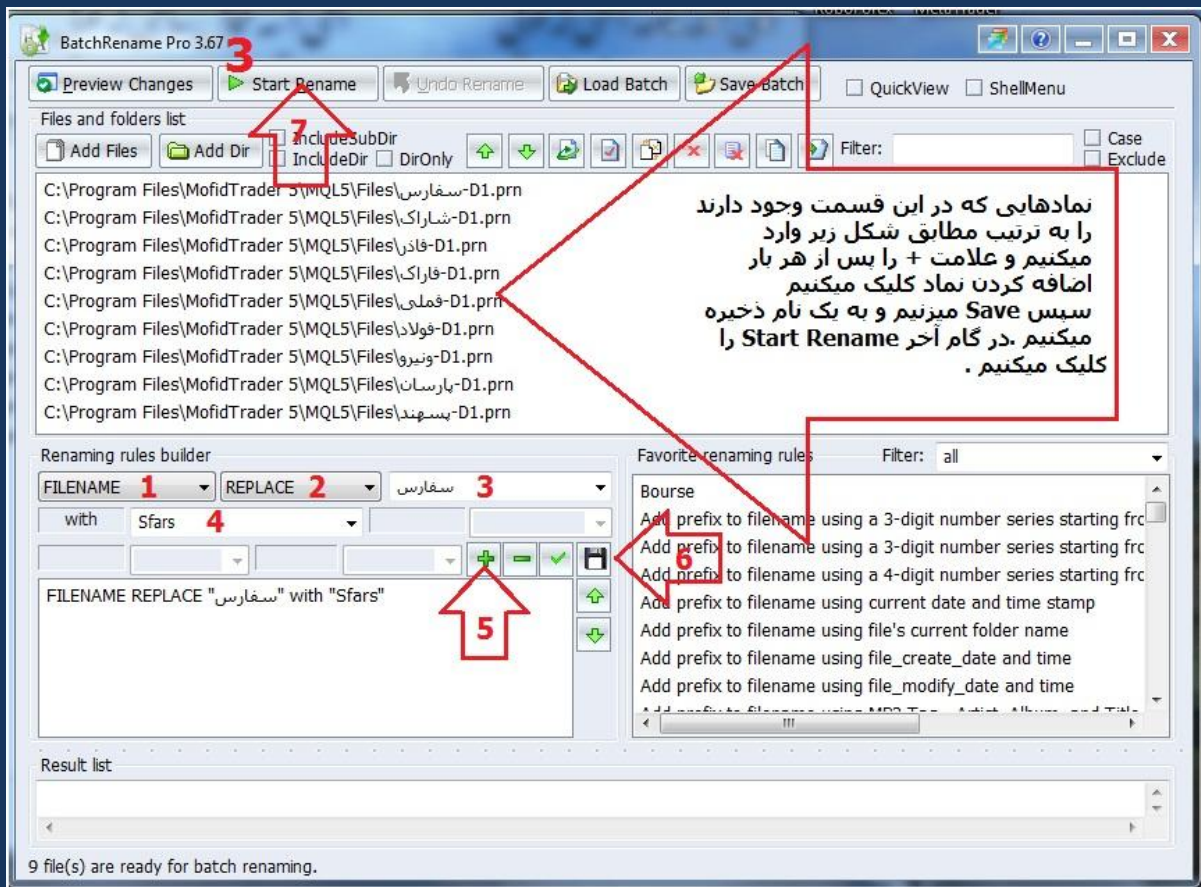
BatchRename Pro 3.67 3

Preview Changes | Start Rename | Undo Rename | Load Batch | Save Batch | QuickView | ShellMenu

7

Files and folders list

Add Files | Add Dir | IncludeSubDir | IncludeDir | DirOnly | Filter: | Case | Exclude

C:\Program Files\MofidTrader 5\MQL5\Files\سفارس-D1.prn
C:\Program Files\MofidTrader 5\MQL5\Files\شاراک-D1.prn
C:\Program Files\MofidTrader 5\MQL5\Files\فاذر-D1.prn
C:\Program Files\MofidTrader 5\MQL5\Files\فاراک-D1.prn
C:\Program Files\MofidTrader 5\MQL5\Files\فملی-D1.prn
C:\Program Files\MofidTrader 5\MQL5\Files\فولاد-D1.prn
C:\Program Files\MofidTrader 5\MQL5\Files\ونیرو-D1.prn
C:\Program Files\MofidTrader 5\MQL5\Files\پارسان-D1.prn
C:\Program Files\MofidTrader 5\MQL5\Files\پسهند-D1.prn

نمادهایی که در این قسمت وجود دارند را به ترتیب مطابق شکل زیر وارد میکنیم و علامت + را پس از هر بار اضافه کردن نماد کلیک میکنیم سپس Save میزنیم و به یک نام ذخیره میکنیم .در گام آخر Start Rename را کلیک میکنیم .

Renaming rules builder

FILENAME 1 | REPLACE 2 | سفارس 3

with | Sfars 4

6

FILENAME REPLACE "سفارس" with "Sfars"

5

Favorite renaming rules | Filter: all

Bourse
Add prefix to filename using a 3-digit number series starting fro
Add prefix to filename using a 3-digit number series starting fro
Add prefix to filename using a 4-digit number series starting fro
Add prefix to filename using current date and time stamp
Add prefix to filename using file's current folder name
Add prefix to filename using file_create_date and time
Add prefix to filename using file_modify_date and time
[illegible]

Result list

9 file(s) are ready for batch renaming.